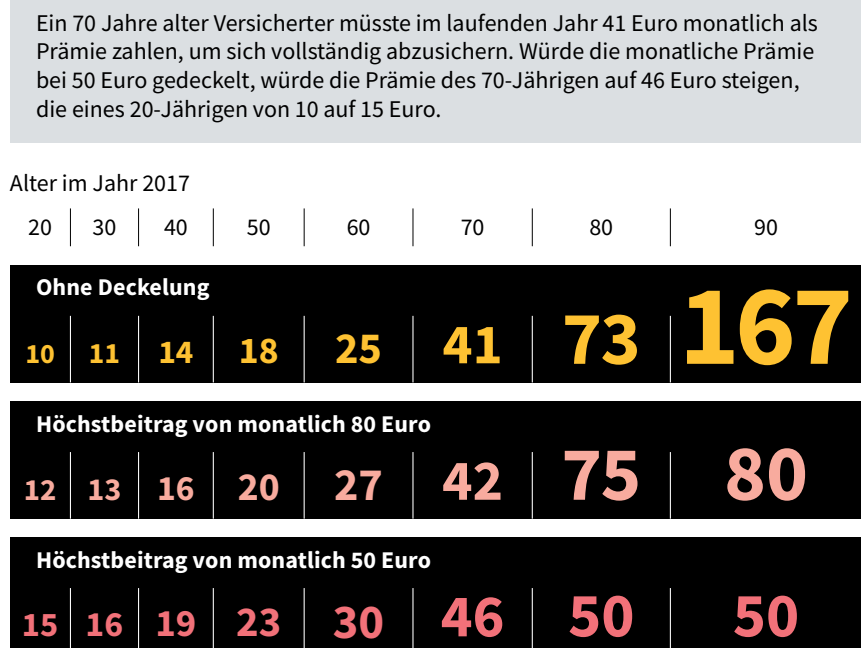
Ein 70 Jahre alter Versicherter müsste im laufenden Jahr 41 Euro monatlich als Prämie zahlen, um sich vollständig abzusichern. Würde die monatliche Prämie bei 50 Euro gedeckelt, würde die Prämie des 70-Jährigen auf 46 Euro steigen, die eines 20-Jährigen von 10 auf 15 Euro.

Alter im Jahr 2017

| 20 | 30 | 40 | 50 | 60 | 70 | 80 | 90 |
|---|---|---|---|---|---|---|---|

Ohne Deckelung

| 10 | 11 | 14 | 18 | 25 | 41 | 73 | 167 |
|---|---|---|---|---|---|---|---|

Höchstbeitrag von monatlich 80 Euro

| 12 | 13 | 16 | 20 | 27 | 42 | 75 | 80 |
|---|---|---|---|---|---|---|---|

Höchstbeitrag von monatlich 50 Euro

| 15 | 16 | 19 | 23 | 30 | 46 | 50 | 50 |
|---|---|---|---|---|---|---|---|